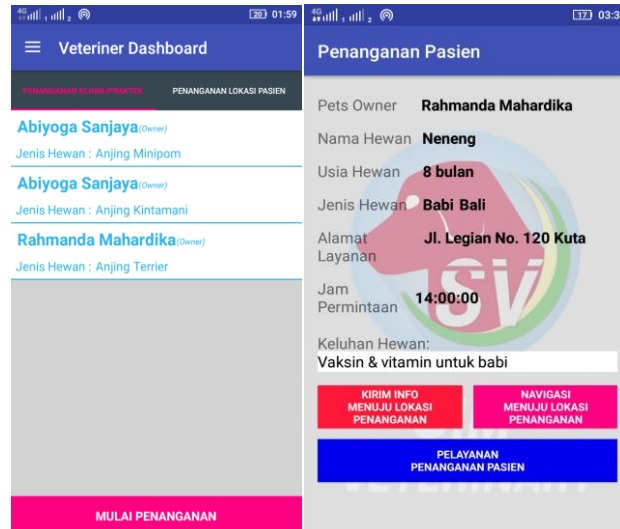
4G 1 2 20 01:59

Veteriner Dashboard

PENANGANAN KLINIK/PRAKTEK

PENANGANAN LOKASI PASIEN

Abiyoga Sanjaya(Owner)

Jenis Hewan : Anjing Minipom

Abiyoga Sanjaya(Owner)

Jenis Hewan : Anjing Kintamani

Rahmanda Mahardika(Owner)

Jenis Hewan : Anjing Terrier

MULAI PENANGANAN

4G 1 2 17 03:3

Penanganan Pasien

Pets Owner Rahmanda Mahardika

Nama Hewan Neneng

Usia Hewan 8 bulan

Jenis Hewan Babi Bali

Alamat Layanan Jl. Legian No. 120 Kuta

Jam Permintaan 14:00:00

Keluhan Hewan:

Vaksin & vitamin untuk babi

KIRIM INFO MENUJU LOKASI PENANGANAN

NAVIGASI MENUJU LOKASI PENANGANAN

PELAYANAN PENANGANAN PASIEN